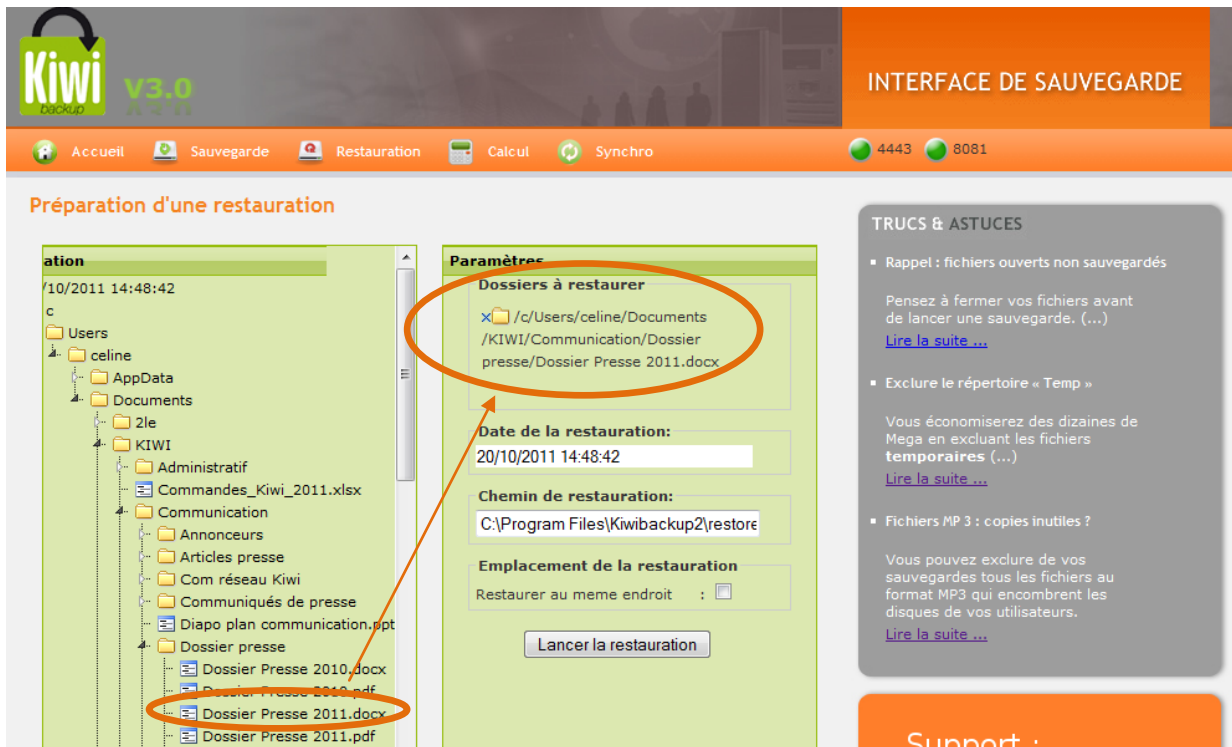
Kiwi backup V3.0

INTERFACE DE SAUVEGARDE

Accueil Sauvegarde Restauration Calcul Synchro 4443 8081

Préparation d'une restauration

ation

/10/2011 14:48:42
c
Users
celine
AppData
Documents
2le
KIWI
Administratif
Commandes_Kiwi_2011.xlsx
Communication
Annonceurs
Articles presse
Com réseau Kiwi
Communiqués de presse
Diapo plan communication.ppt
Dossier presse
Dossier Presse 2010.docx
Dossier Presse 2010.pdf
Dossier Presse 2011.docx
Dossier Presse 2011.pdf

Paramètres

Dossiers à restaurer
/c/Users/celine/Documents/KIWI/Communication/Dossier presse/Dossier Presse 2011.docx

Date de la restauration:
20/10/2011 14:48:42

Chemin de restauration:
C:\Program Files\Kiwibackup2\restore

Emplacement de la restauration
Restaurer au meme endroit :

Lancer la restauration

TRUCS & ASTUCES

Rappel : fichiers ouverts non sauvegardés

Pensez à fermer vos fichiers avant de lancer une sauvegarde. (...)
Lire la suite ...

Exclure le répertoire « Temp »

Vous économiserez des dizaines de Mega en excluant les fichiers temporaires (...)
Lire la suite ...

Fichiers MP 3 : copies inutiles ?

Vous pouvez exclure de vos sauvegardes tous les fichiers au format MP3 qui encombrent les disques de vos utilisateurs.
Lire la suite ...

Support :